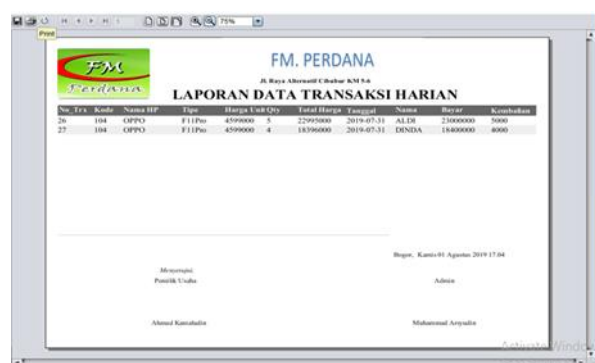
Print

75%

FM
Perdana

FM. PERDANA
Jl. Raya Alternatif Cibubur KM 5.6
LAPORAN DATA TRANSAKSI HARIAN

| No_Trx | Kode | Nama HP | Tipe | Harga Unit | Qty | Total Harga | Tanggal | Nama | Bayar | Kembalian |
|---|---|---|---|---|---|---|---|---|---|---|
| 26 | 104 | OPPO | F11Pro | 4599000 | 5 | 22995000 | 2019-07-31 | ALDI | 23000000 | 5000 |
| 27 | 104 | OPPO | F11Pro | 4599000 | 4 | 18396000 | 2019-07-31 | DINDA | 18400000 | 4000 |

Bogor, Kamis 01 Agustus 2019 17:04

Menyetujui,
Pemilik Usaha

Admin

Ahmad Kamaludin

Muhammad Ariyudin

Activate Windo